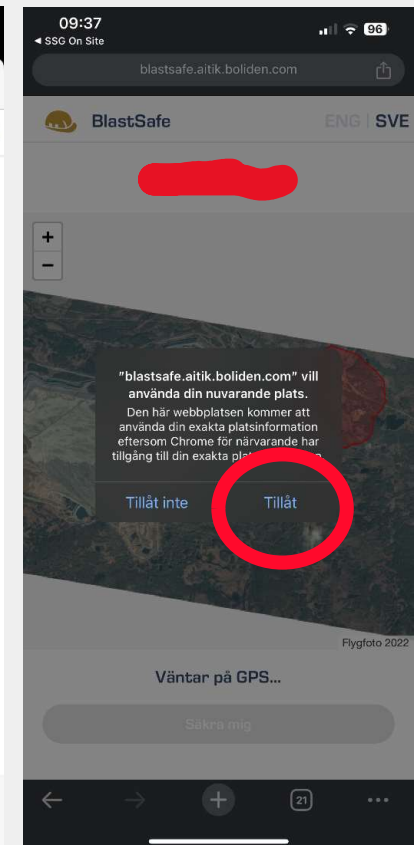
09:37
◂ SSG On Site
96
blastsafe.aitik.boliden.com

BlastSafe
ENG | SVE

+
−

"blastsafe.aitik.boliden.com" vill använda din nuvarande plats.
Den här webbplatsen kommer att använda din exakta platsinformation eftersom Chrome för närvarande har tillgång till din exakta pla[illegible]

Tillåt inte
Tillåt

Flygfoto 2022

Väntar på GPS...

Säkra mig

21